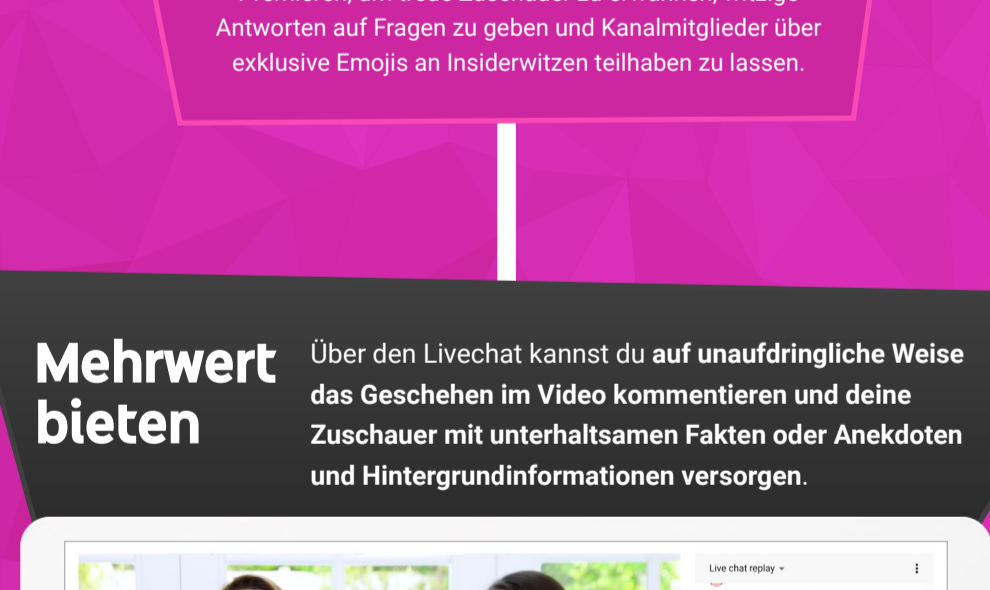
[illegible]
Antworten auf Fragen zu geben und Kanalmitglieder über exklusive Emojis an Insiderwitzen teilhaben zu lassen.

Mehrwert bieten

Über den Livechat kannst du auf unaufdringliche Weise das Geschehen im Video kommentieren und deine Zuschauer mit unterhaltsamen Fakten oder Anekdoten und Hintergrundinformationen versorgen.

Live chat replay